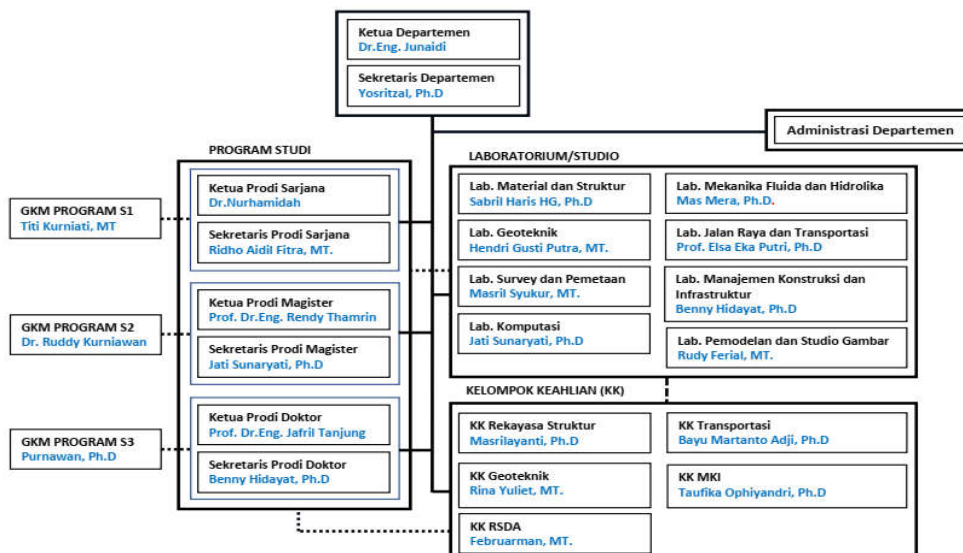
Ketua Departemen
Dr.Eng. Junaidi

Sekretaris Departemen
Yosritzal, Ph.D

Administrasi Departemen

PROGRAM STUDI

Ketua Prodi Sarjana
Dr.Nurhamidah

Sekretaris Prodi Sarjana
Ridho Aidil Fitra, MT.

Ketua Prodi Magister
Prof. Dr.Eng. Rendy Thamrin

Sekretaris Prodi Magister
Jati Sunaryati, Ph.D

Ketua Prodi Doktor
Prof. Dr.Eng. Jafril Tanjung

Sekretaris Prodi Doktor
Benny Hidayat, Ph.D

GKM PROGRAM S1
Titi Kurniati, MT

GKM PROGRAM S2
Dr. Ruddy Kurniawan

GKM PROGRAM S3
Purnawan, Ph.D

LABORATORIUM/STUDIO

Lab. Material dan Struktur
Sabril Haris HG, Ph.D

Lab. Geoteknik
Hendri Gusti Putra, MT.

Lab. Survey dan Pemetaan
Masril Syukur, MT.

Lab. Komputasi
Jati Sunaryati, Ph.D

Lab. Mekanika Fluida dan Hidrolika
Mas Mera, Ph.D.

Lab. Jalan Raya dan Transportasi
Prof. Elsa Eka Putri, Ph.D

Lab. Manajemen Konstruksi dan Infrastruktur
Benny Hidayat, Ph.D

Lab. Pemodelan dan Studio Gambar
Rudy Ferial, MT.

KELOMPOK KEAHLIAN (KK)

KK Rekayasa Struktur
Masrilayanti, Ph.D

KK Geoteknik
Rina Yuliet, MT.

KK RSDA
Februarman, MT.

KK Transportasi
Bayu Martanto Adji, Ph.D

KK MKI
Taufika Ophiyandri, Ph.D